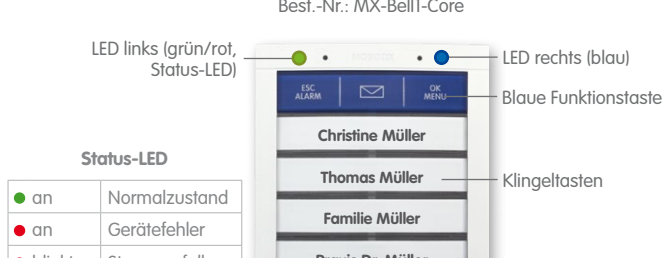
Best.-Nr.: MX-Bell1-Core

LED links (grün/rot, Status-LED)

MOBOTIX

LED rechts (blau)

ESC ALARM

OK MENU

Blaue Funktionstaste

Christine Müller

Thomas Müller

Familie Müller

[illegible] Dr. Müller

Klingeltasten

Status-LED

| | |
|---|---|
| ● an | Normalzustand |
| ● an | Gerätefehler |
| ● blinkt | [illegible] |